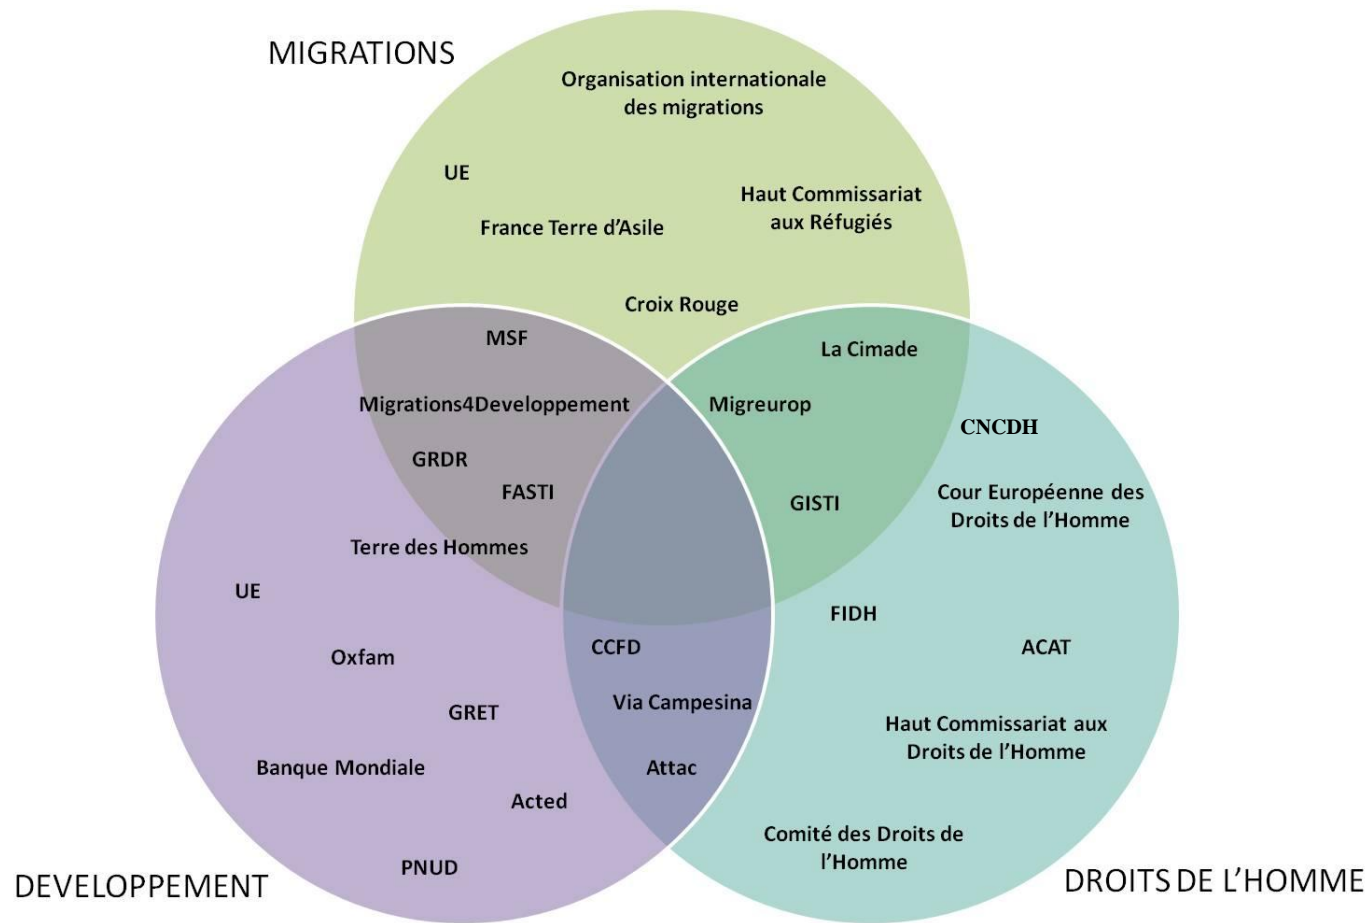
MIGRATIONS

Organisation internationale des migrations

UE

Haut Commissariat aux Réfugiés

France Terre d'Asile

Croix Rouge

MSF

La Cimade

Migrations4Developpement

Migreurop

CNCDH

GRDR

FASTI

GISTI

Cour Européenne des Droits de l'Homme

Terre des Hommes

UE

FIDH

CCFD

ACAT

Oxfam

Via Campesina

GRET

Haut Commissariat aux Droits de l'Homme

Banque Mondiale

Attac

Acted

Comité des Droits de l'Homme

PNUD

DEVELOPPEMENT

DROITS DE L'HOMME